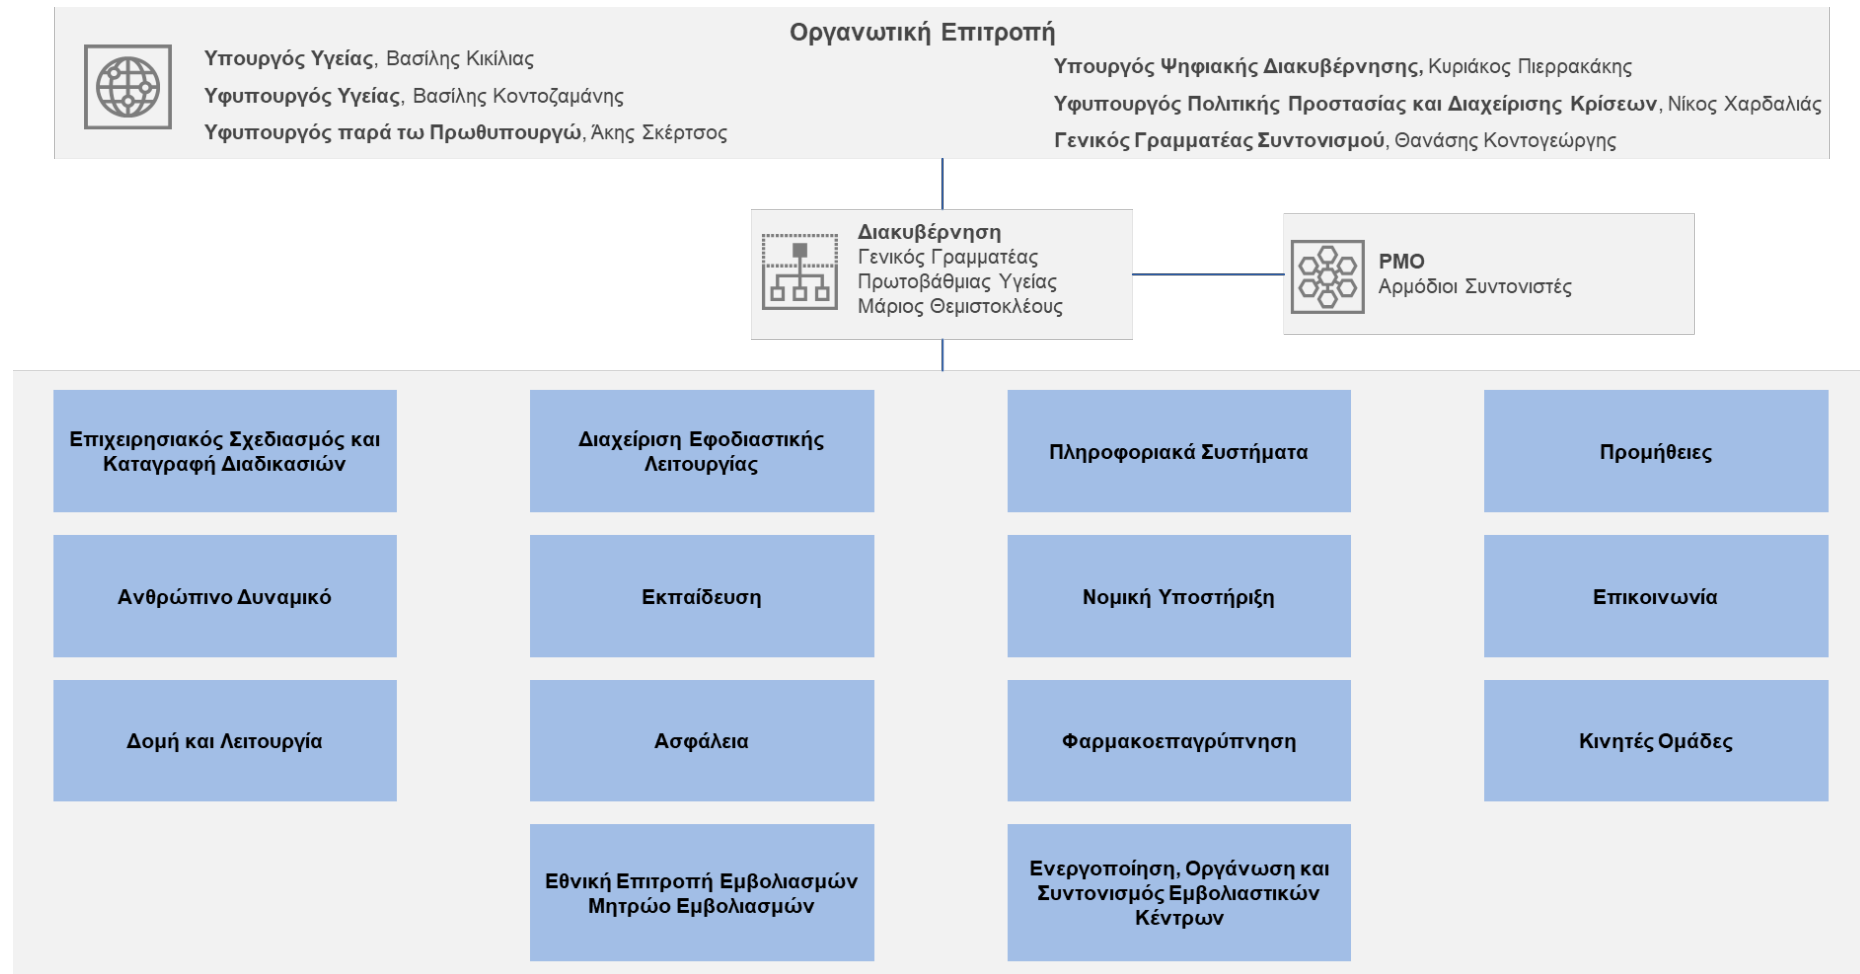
Οργανωτική Επιτροπή

Υπουργός Υγείας, Βασίλης Κικίλιας
Υφυπουργός Υγείας, Βασίλης Κοντοζαμάνης
Υφυπουργός παρά τω Πρωθυπουργώ, Άκης Σκέρτσος

Υπουργός Ψηφιακής Διακυβέρνησης, Κυριάκος Πιερρακάκης
Υφυπουργός Πολιτικής Προστασίας και Διαχείρισης Κρίσεων, Νίκος Χαρδαλιάς
Γενικός Γραμματέας Συντονισμού, Θανάσης Κοντογεώργης

Διακυβέρνηση
Γενικός Γραμματέας Πρωτοβάθμιας Υγείας Μάριος Θεμιστοκλέους

PMO
Αρμόδιοι Συντονιστές

Επιχειρησιακός Σχεδιασμός και Καταγραφή Διαδικασιών

Διαχείριση Εφοδιαστικής Λειτουργίας

Πληροφοριακά Συστήματα

Προμήθειες

Ανθρώπινο Δυναμικό

Εκπαίδευση

Νομική Υποστήριξη

Επικοινωνία

Δομή και Λειτουργία

Ασφάλεια

Φαρμακοεπαγρύπνηση

Κινητές Ομάδες

Εθνική Επιτροπή Εμβολιασμών Μητρώο Εμβολιασμών

Ενεργοποίηση, Οργάνωση και Συντονισμός Εμβολιαστικών Κέντρων